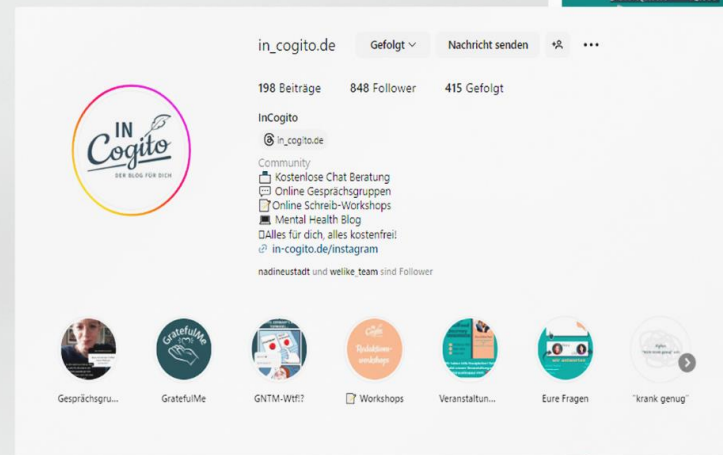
in_cogito.de
Gefolgt
Nachricht senden

198 Beiträge 848 Follower 415 Gefolgt

InCogito
in_cogito.de

Community
Kostenlose Chat Beratung
Online Gesprächsgruppen
Online Schreib-Workshops
Mental Health Blog
Alles für dich, alles kostenfrei!
in-cogito.de/instagram

nadineustadt und welike_team sind Follower

IN Cogito
DER BLOG FÜR DICH

GratefulMe

Gesprächsgru...
GratefulMe
GNTM-Wtf!?
Workshops
Veranstaltun...
Eure Fragen
"krank genug"